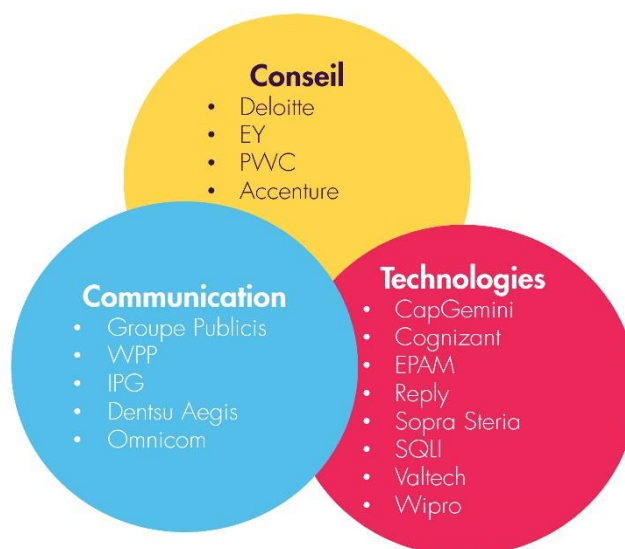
Conseil
- Deloitte
- EY
- PWC
- Accenture

Communication
- Groupe Publicis
- WPP
- IPG
- Dentsu Aegis
- Omnicom

Technologies
- CapGemini
- Cognizant
- EPAM
- Reply
- Sopra Steria
- SQLI
- Valtech
- Wipro